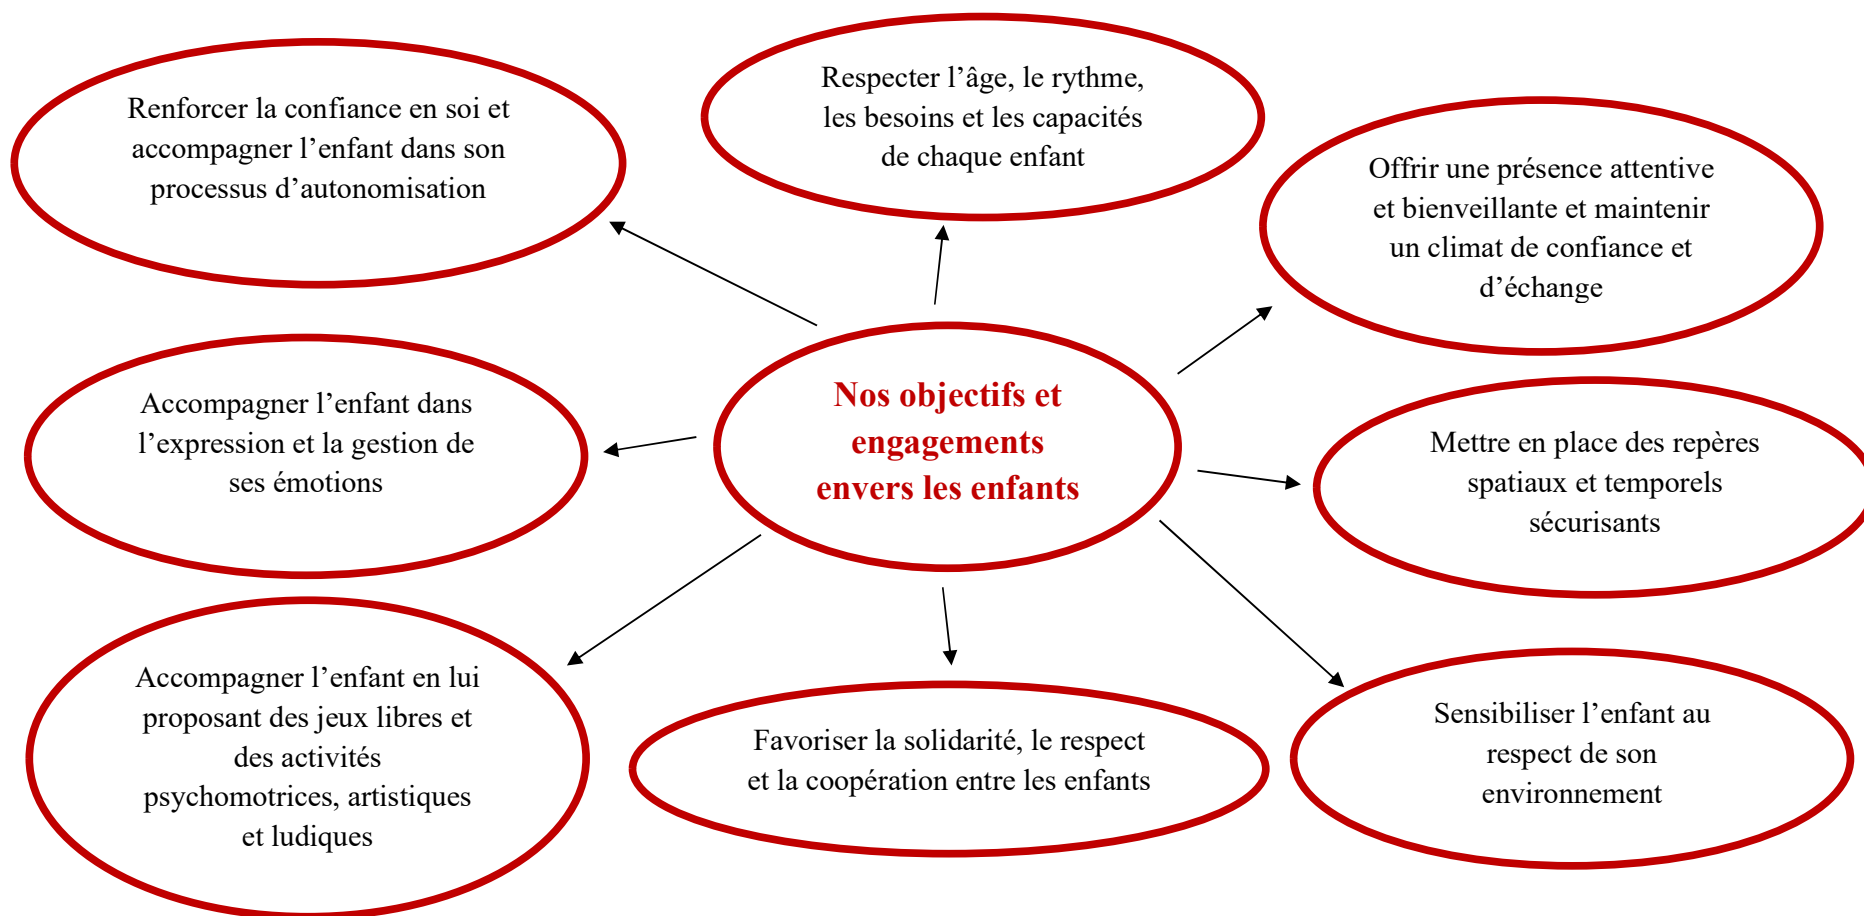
Nos objectifs et engagements envers les enfants

Renforcer la confiance en soi et accompagner l’enfant dans son processus d’autonomisation

Respecter l’âge, le rythme, les besoins et les capacités de chaque enfant

Offrir une présence attentive et bienveillante et maintenir un climat de confiance et d’échange

Accompagner l’enfant dans l’expression et la gestion de ses émotions

Mettre en place des repères spatiaux et temporels sécurisants

Accompagner l’enfant en lui proposant des jeux libres et des activités psychomotrices, artistiques et ludiques

Favoriser la solidarité, le respect et la coopération entre les enfants

Sensibiliser l’enfant au respect de son environnement